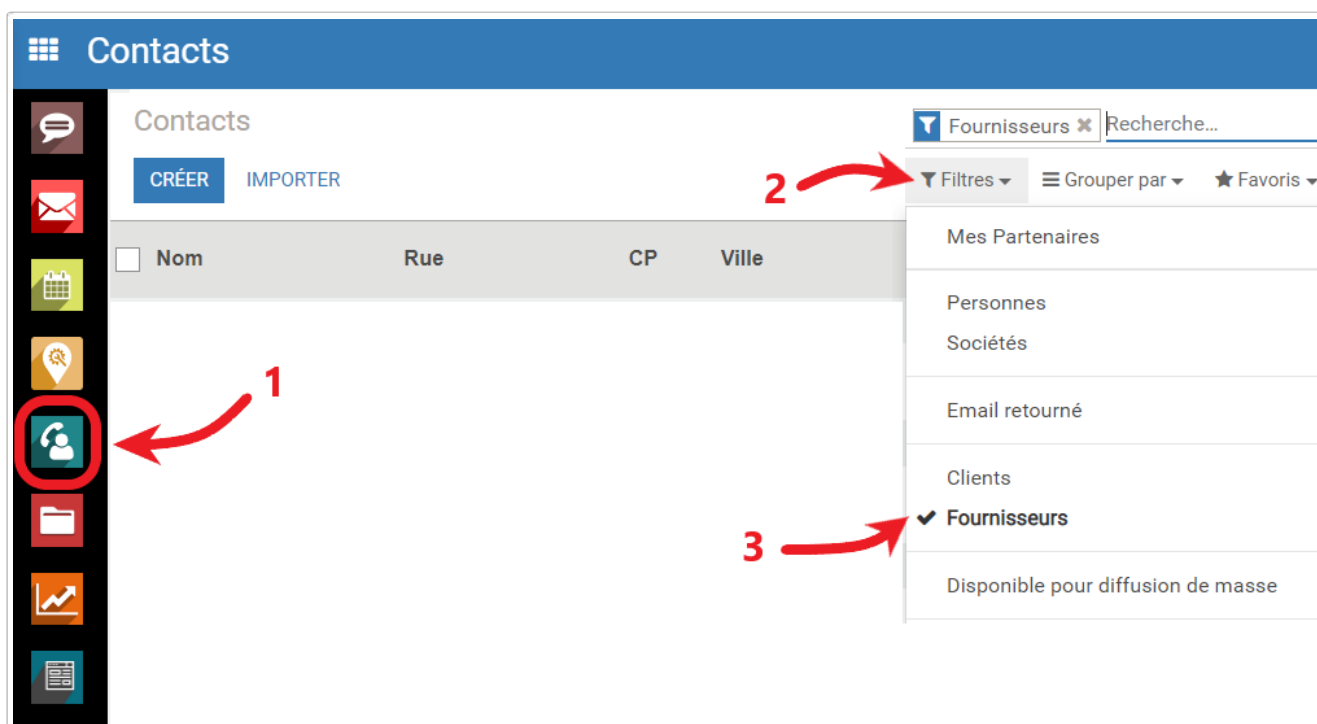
Contacts

Contacts

CRÉER IMPORTER

Fournisseurs ✖ Recherche...

2 Filtres Grouper par Favoris

| Nom | Rue | CP | Ville |
|---|---|---|---|

1

Mes Partenaires

Personnes
Sociétés

Email retourné

Clients
3 ✔ Fournisseurs

Disponible pour diffusion de masse